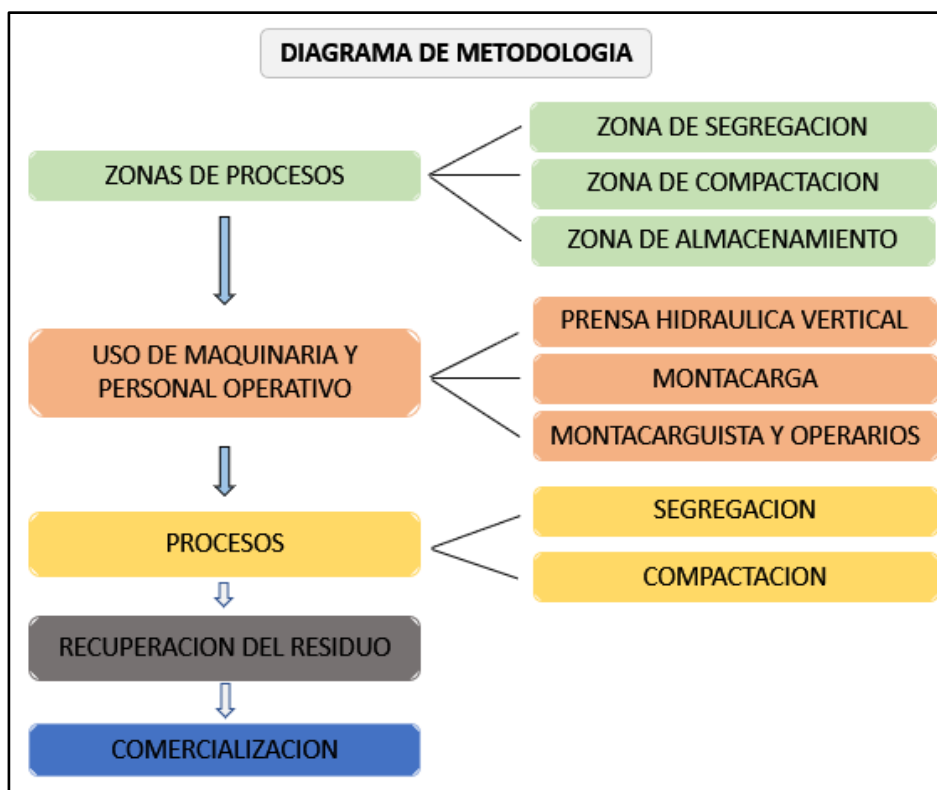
DIAGRAMA DE METODOLOGIA

ZONAS DE PROCESOS

ZONA DE SEGREGACION

ZONA DE COMPACTACION

ZONA DE ALMACENAMIENTO

USO DE MAQUINARIA Y PERSONAL OPERATIVO

PRENSA HIDRAULICA VERTICAL

MONTACARGA

MONTACARGUISTA Y OPERARIOS

PROCESOS

SEGREGACION

COMPACTACION

RECUPERACION DEL RESIDUO

COMERCIALIZACION